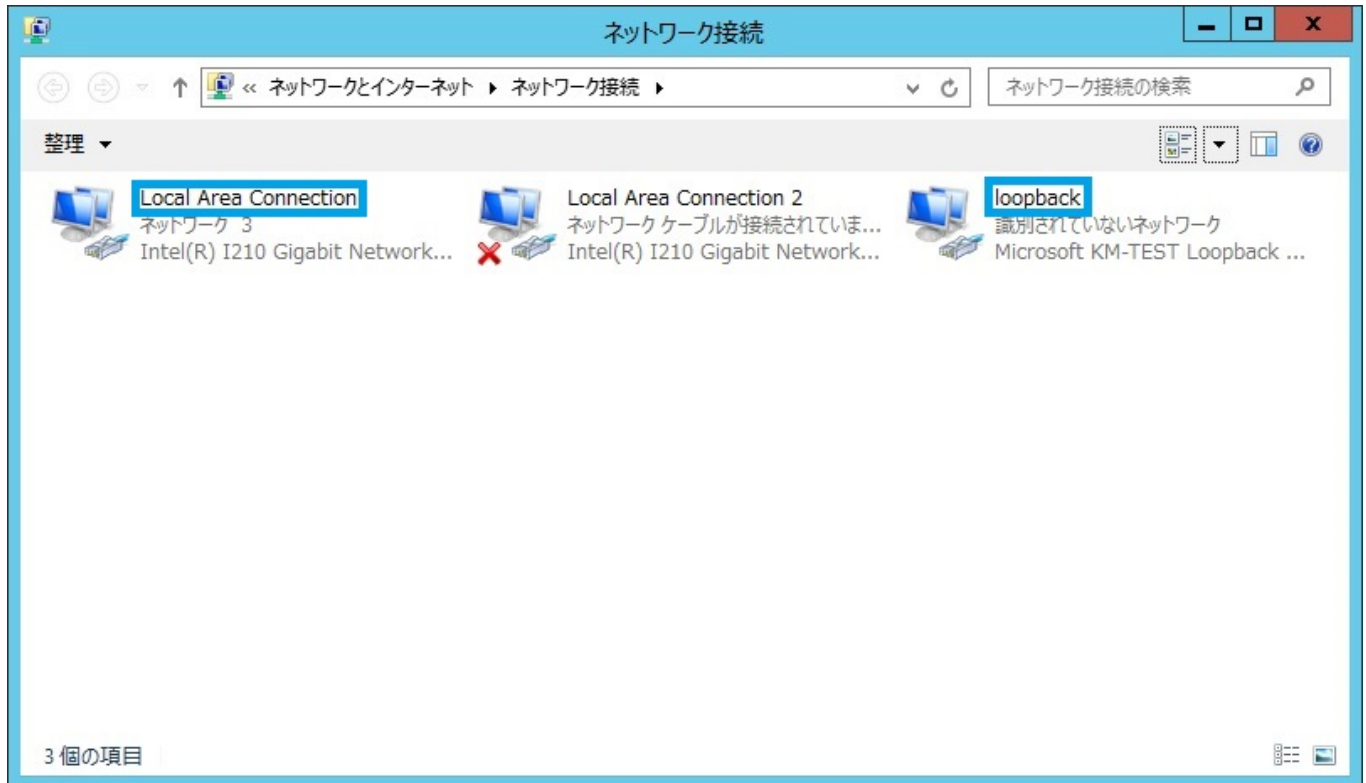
ネットワーク接続

« ネットワークとインターネット ▸ ネットワーク接続 ▸

ネットワーク接続の検索

整理 ▾

Local Area Connection
ネットワーク 3
Intel(R) I210 Gigabit Network...

Local Area Connection 2
ネットワーク ケーブルが接続されていま...
Intel(R) I210 Gigabit Network...

loopback
識別されていないネットワーク
Microsoft KM-TEST Loopback ...

3 個の項目